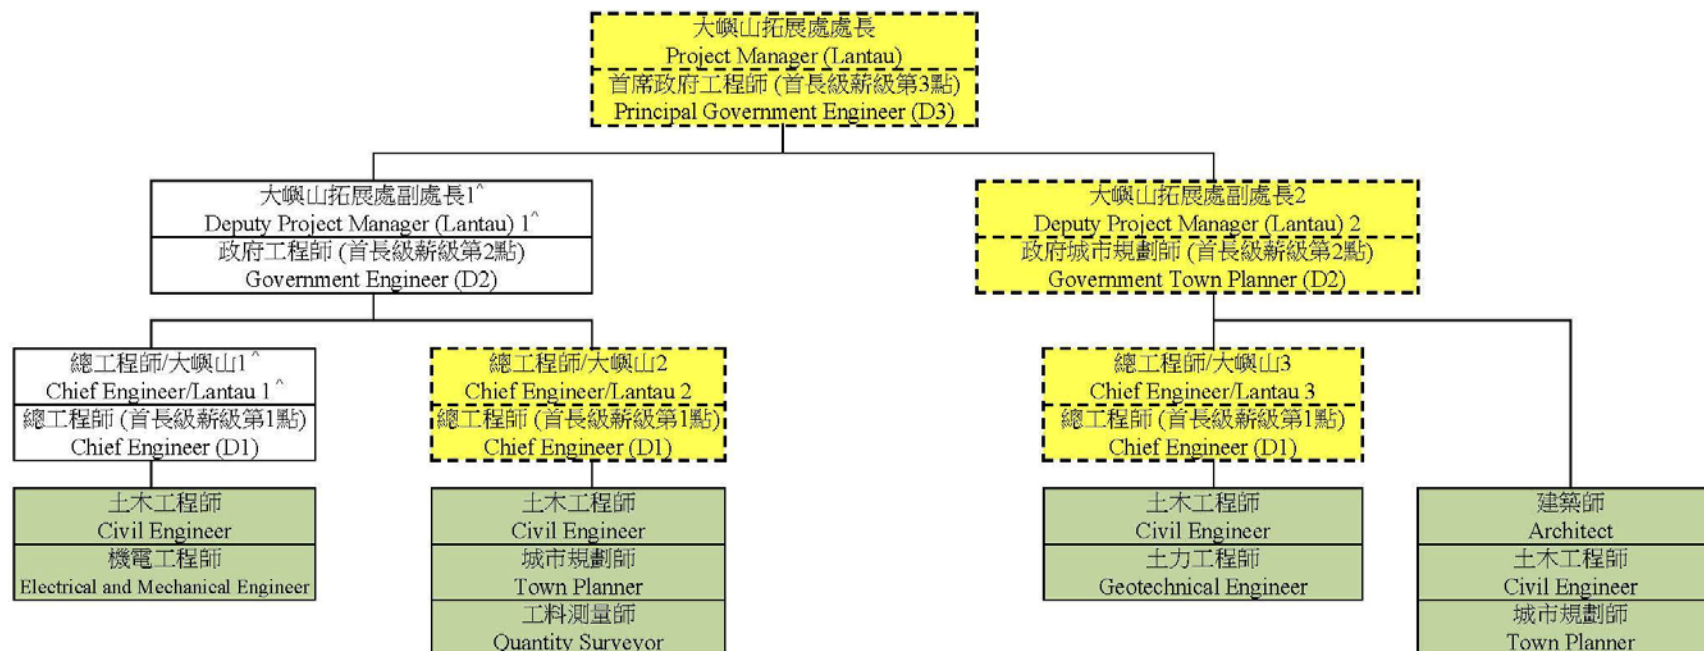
大嶼山拓展處處長
Project Manager (Lantau)
首席政府工程師 (首長級薪級第3點)
Principal Government Engineer (D3)

大嶼山拓展處副處長1^
Deputy Project Manager (Lantau) 1^
政府工程師 (首長級薪級第2點)
Government Engineer (D2)

大嶼山拓展處副處長2
Deputy Project Manager (Lantau) 2
政府城市規劃師 (首長級薪級第2點)
Government Town Planner (D2)

總工程師/大嶼山1^
Chief Engineer/Lantau 1^
總工程師 (首長級薪級第1點)
Chief Engineer (D1)

總工程師/大嶼山2
Chief Engineer/Lantau 2
總工程師 (首長級薪級第1點)
Chief Engineer (D1)

總工程師/大嶼山3
Chief Engineer/Lantau 3
總工程師 (首長級薪級第1點)
Chief Engineer (D1)

土木工程師
Civil Engineer
機電工程師
Electrical and Mechanical Engineer

土木工程師
Civil Engineer
城市規劃師
Town Planner
工料測量師
Quantity Surveyor

土木工程師
Civil Engineer
土力工程師
Geotechnical Engineer

建築師
Architect
土木工程師
Civil Engineer
城市規劃師
Town Planner